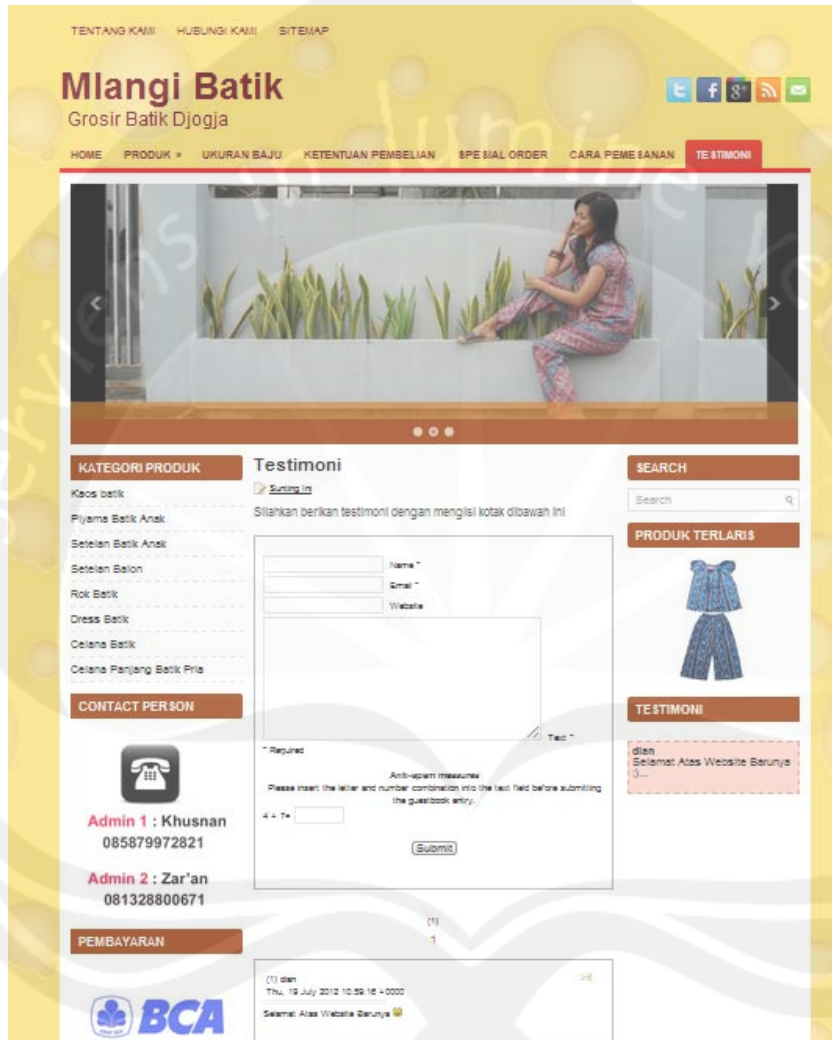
TENTANG KAMI HUBUNGI KAMI SITEMAP

Mlangi Batik
Grosir Batik Djogja

HOME PRODUK » UKURAN BAJU KETENTUAN PEMBELIAN SPESIAL ORDER CARA PEMESANAN TESTIMONI

KATEGORI PRODUK
Kaos batik
Piyama Batik Anak
Setelan Batik Anak
Setelan Balon
Rok Batik
Dress Batik
Celana Batik
Celana Panjang Batik Pria

CONTACT PERSON

Admin 1 : Khusnan
085879972821

Admin 2 : Zar'an
081328800671

PEMBAYARAN

BCA

Testimoni
Sunting ini
Silahkan berikan testimoni dengan mengisi kotak dibawah ini

Name *
Email *
Website
Text *
* Required
Anti-spam measures
Please insert the letter and number combination into the text field before submitting the guestbook entry.
4 + 7=
Submit

(1)
1

(1) dian
Thu, 19 July 2012 10:59:16 +0000
Selamat Atas Website Barunya

SEARCH
Search

PRODUK TERLARIS

TESTIMONI
dian
Selamat Atas Website Barunya :)...